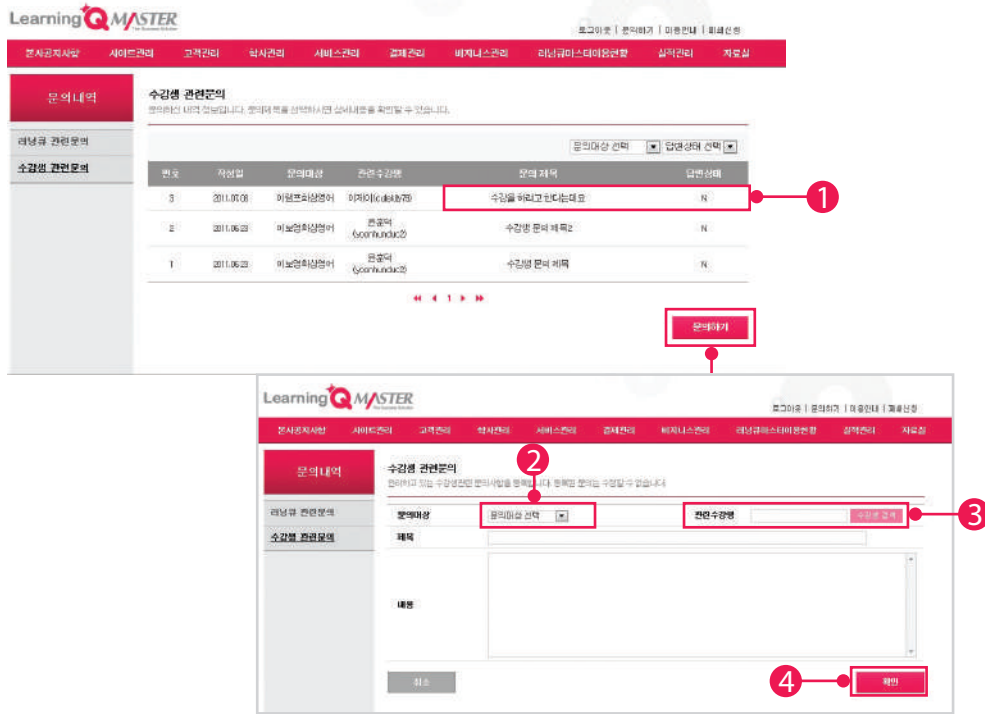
Learning Q MASTER

로그아웃 | 문의하기 | 이용안내 | 회원신청

본사공지사항 | 사이트관리 | 고객관리 | 학사관리 | 서비스관리 | 결제관리 | 비지니스관리 | 러닝큐마스터이용현황 | 실적관리 | 자료실

문의내역

러닝큐 관련문의

수강생 관련문의

수강생 관련문의

문의하신 내역 정보입니다. 문의제목을 선택하시면 상세내용을 확인할 수 있습니다.

문의대상 선택 | 답변상태 선택

| 번호 | 작성일 | 문의대상 | 관련수강생 | 문의 제목 | 답변상태 |
|---|---|---|---|---|---|
| 3 | 2011.05.08 | 이원프화상영어 | 이자이(o.dek78) | 수강을 하려고 한다는데요 | N |
| 2 | 2011.06.23 | 이보영화상영어 | 윤호익 (yoonhuduc2) | 수강생 문의 제목2 | N |
| 1 | 2011.06.23 | 이보영화상영어 | 윤호익 (yoonhuduc2) | 수강생 문의 제목 | N |

1

문의하기

1

Learning Q MASTER

로그아웃 | 문의하기 | 이용안내 | 회원신청

본사공지사항 | 사이트관리 | 고객관리 | 학사관리 | 서비스관리 | 결제관리 | 비지니스관리 | 러닝큐마스터이용현황 | 실적관리 | 자료실

문의내역

러닝큐 관련문의

수강생 관련문의

수강생 관련문의

관리하고 있는 수강생관련 문의사항을 등록합니다. 등록된 문의는 수정할 수 없습니다.

2

문의대상 | 문의대상 선택

3

관련수강생 | 수강생 검색

제목

내용

취소

4

확인